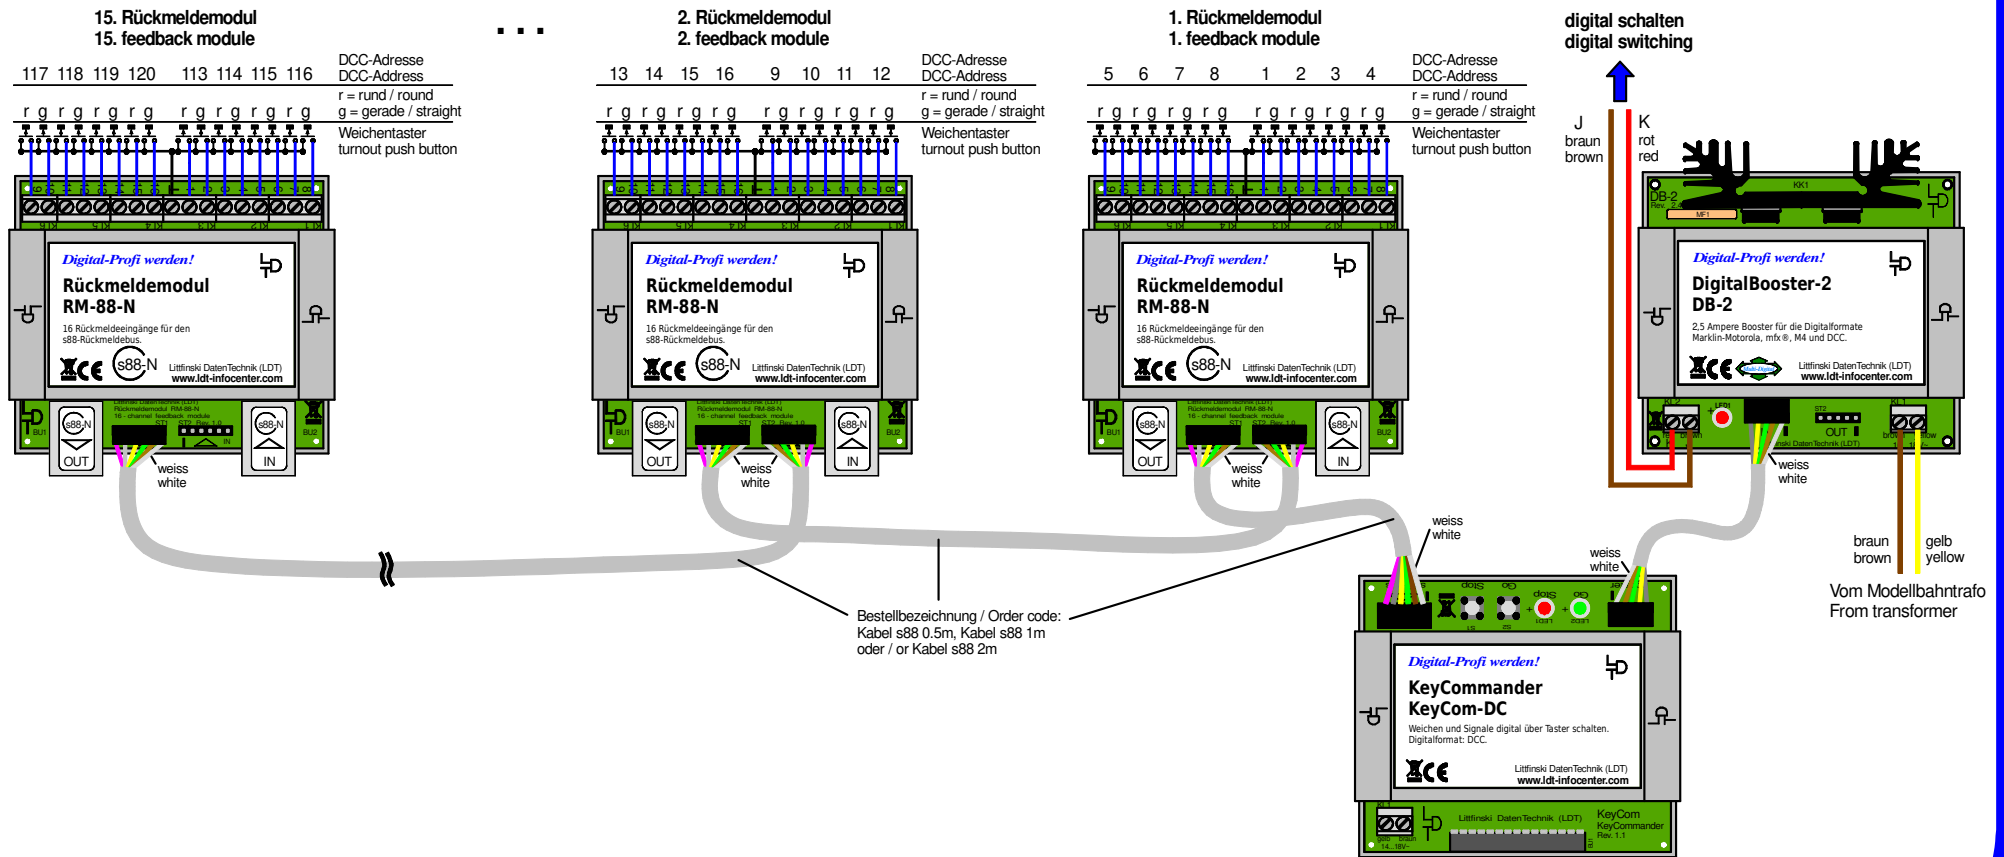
15. Rückmeldemodul
15. feedback module

. . .

2. Rückmeldemodul
2. feedback module

1. Rückmeldemodul
1. feedback module

digital schalten
digital switching

117 118 119 120 113 114 115 116

DCC-Adresse
DCC-Address

r g r g r g r g r g r g r g r g

r = rund / round
g = gerade / straight

Weichentaster
turnout push button

13 14 15 16 9 10 11 12

DCC-Adresse
DCC-Address

r g r g r g r g r g r g r g r g

r = rund / round
g = gerade / straight

Weichentaster
turnout push button

5 6 7 8 1 2 3 4

DCC-Adresse
DCC-Address

r g r g r g r g r g r g r g r g

r = rund / round
g = gerade / straight

Weichentaster
turnout push button

J
braun
brown

K
rot
red

Digital-Profi werden!
Rückmeldemodul
RM-88-N
16 Rückmeldeeingänge für den s88-Rückmeldebus.
s88-N
Littfinski DatenTechnik (LDT)
www.ldt-infocenter.com

OUT
IN
weiss
white

Digital-Profi werden!
Rückmeldemodul
RM-88-N
16 Rückmeldeeingänge für den s88-Rückmeldebus.
s88-N
Littfinski DatenTechnik (LDT)
www.ldt-infocenter.com

OUT
IN
weiss
white

Digital-Profi werden!
Rückmeldemodul
RM-88-N
16 Rückmeldeeingänge für den s88-Rückmeldebus.
s88-N
Littfinski DatenTechnik (LDT)
www.ldt-infocenter.com

OUT
IN
weiss
white

DB-2
KK1
Digital-Profi werden!
DigitalBooster-2
DB-2
2,5 Ampere Booster für die Digitalformate Märklin-Motorola, mfx®, M4 und DCC.
Littfinski DatenTechnik (LDT)
www.ldt-infocenter.com

weiss
white

braun
brown

gelb
yellow

Vom Modellbahntrafo
From transformer

weiss
white

weiss
white

Bestellbezeichnung / Order code:
Kabel s88 0.5m, Kabel s88 1m
oder / or Kabel s88 2m

Stop Go Stop Go

Digital-Profi werden!
KeyCommander
KeyCom-DC
Weichen und Signale digital über Taster schalten.
Digitalformat: DCC.
Littfinski DatenTechnik (LDT)
www.ldt-infocenter.com

Littfinski DatenTechnik (LDT)
KeyCom
KeyCommander
Rev. 1.1
14...18V~